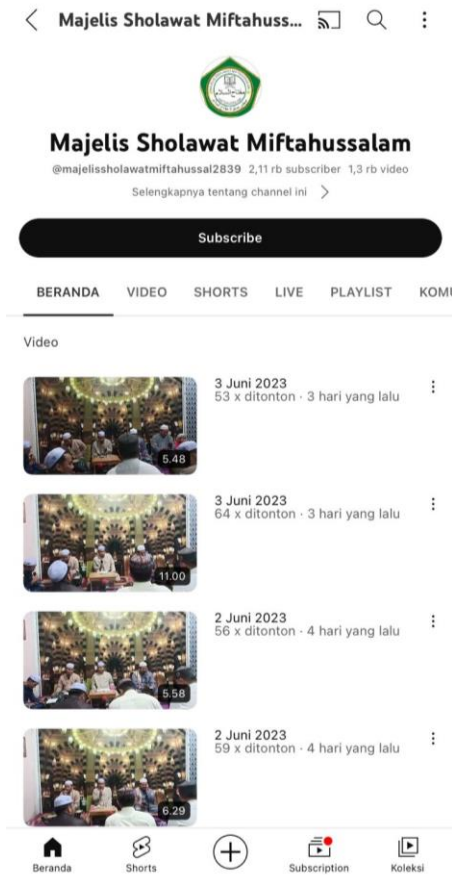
Majelis Sholawat Miftahuss...

Majelis Sholawat Miftahussalam

@majelissholawatmiftahussal2839 2,11 rb subscriber 1,3 rb video

Selengkapnya tentang channel ini

Subscribe

BERANDA VIDEO SHORTS LIVE PLAYLIST KOMU

Video

5.48
3 Juni 2023
53 x ditonton · 3 hari yang lalu

11.00
3 Juni 2023
64 x ditonton · 3 hari yang lalu

5.58
2 Juni 2023
56 x ditonton · 4 hari yang lalu

6.29
2 Juni 2023
59 x ditonton · 4 hari yang lalu

Beranda Shorts Subscription Koleksi